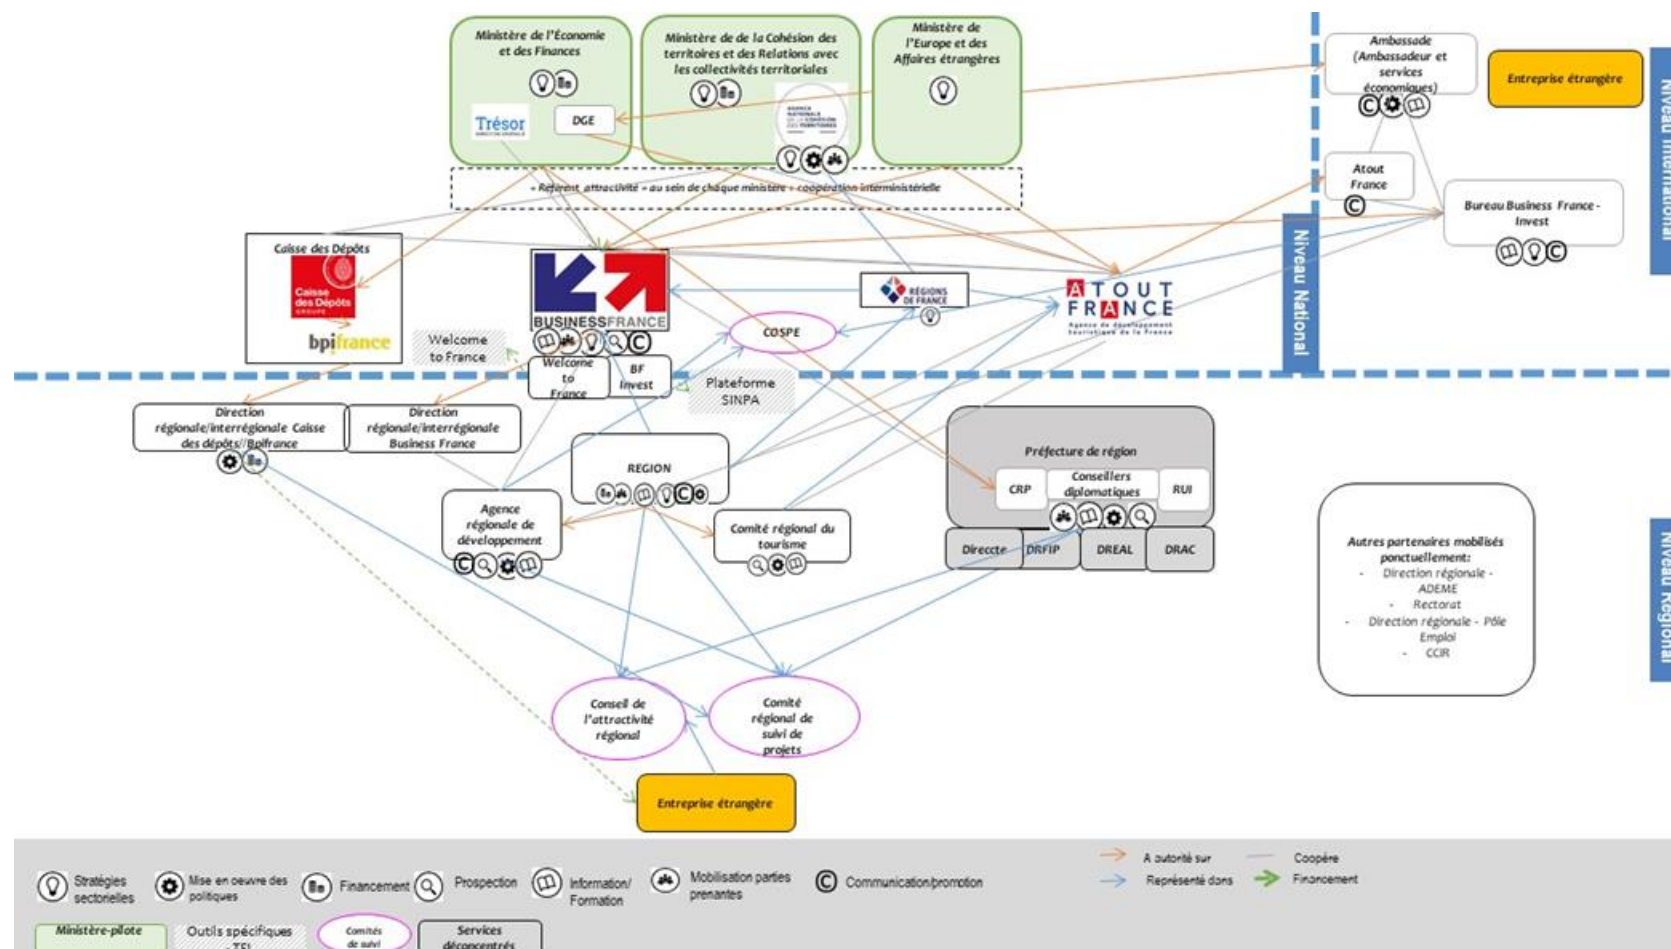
Ministère de l'Économie et des Finances

Trésor

DGE

Ministère de de la Cohésion des territoires et des Relations avec les collectivités territoriales

AGENCE NATIONALE DE LA COHÉSION DES TERRITOIRES

Ministère de l'Europe et des Affaires étrangères

« Référent attractivité » au sein de chaque ministère - coopération interministérielle

Ambassade (Ambassadeur et services économiques)

Entreprise étrangère

Niveau International

Atout France

Bureau Business France - Invest

Niveau National

Caisse des Dépôts

Caisse des Dépôts GROUPE

bpifrance

Welcome to France

BUSINESSFRANCE

COSPE

RÉGIONS DE FRANCE

ATOUT FRANCE
Agence de développement touristique de la France

Welcome to France

BF Invest

Plateforme SINPA

Direction régionale/interrégionale Caisse des dépôts/Bpifrance

Direction régionale/interrégionale Business France

REGION

Préfecture de région

CRP

Conseillers diplomatiques

RUI

Direccte

DRFIP

DREAL

DRAC

Agence régionale de développement

Comité régional du tourisme

Autres partenaires mobilisés ponctuellement:
- Direction régionale - ADEME
- Rectorat
- Direction régionale - Pôle Emploi
- CCIR

Niveau Régional

Conseil de l'attractivité régional

Comité régional de suivi de projets

Entreprise étrangère

Stratégies sectorielles

Mise en oeuvre des politiques

Financement

Prospection

Information/ Formation

Mobilisation parties prenantes

Communication/promotion

A autorité sur

Représenté dans

Coopère

Financement

Ministère-pilote

Outils spécifiques - TFI

Comités de suivi

Services déconcentrés